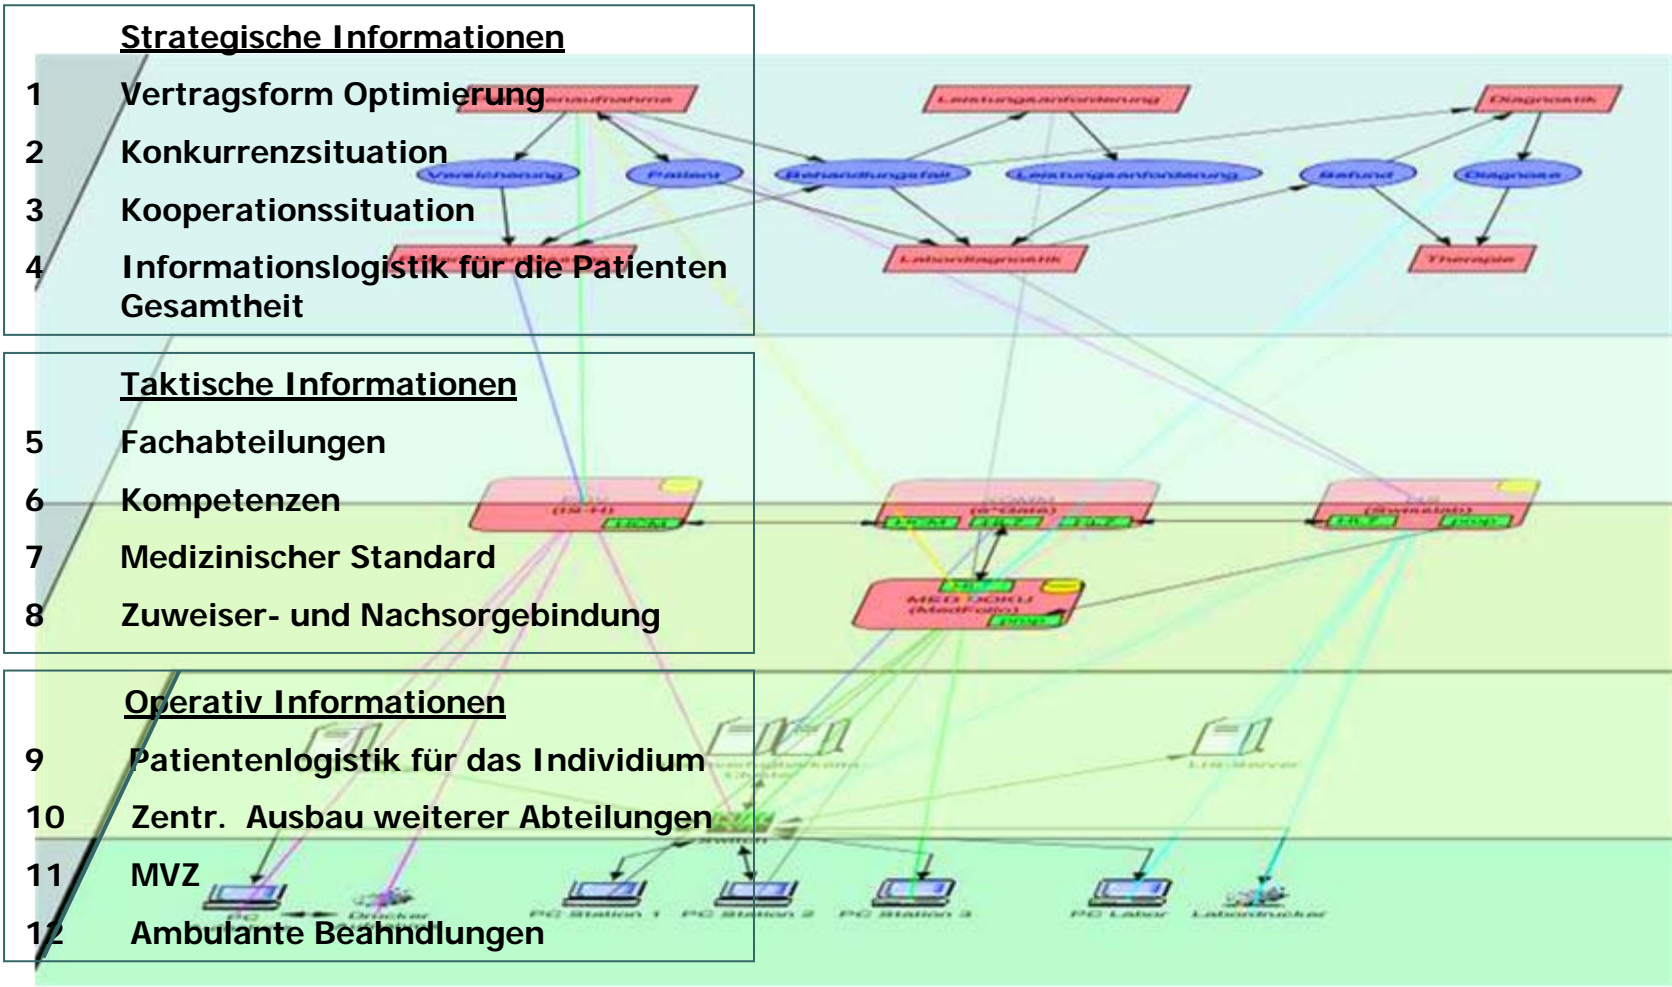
Strategische Informationen

1 Vertragsform Optimierung

2 Konkurrenzsituation

3 Kooperationssituation

4 Informationslogistik für die Patienten Gesamtheit

Taktische Informationen

5 Fachabteilungen

6 Kompetenzen

7 Medizinischer Standard

8 Zuweiser- und Nachsorgebindung

Operativ Informationen

9 Patientenlogistik für das Individium

10 Zentr. Ausbau weiterer Abteilungen

11 MVZ

12 Ambulante Beahndlungen

Leistungsanforderung

Diagnostik

Versicherung

Patient

Behandlungsfall

Leistungsanforderung

Befund

Diagnose

Labordiagnostik

Therapie

MED DOKU (MedFolio)

PC Station 1

PC Station 2

PC Station 3

PC Labor

Labordrucker

PC

Drucker